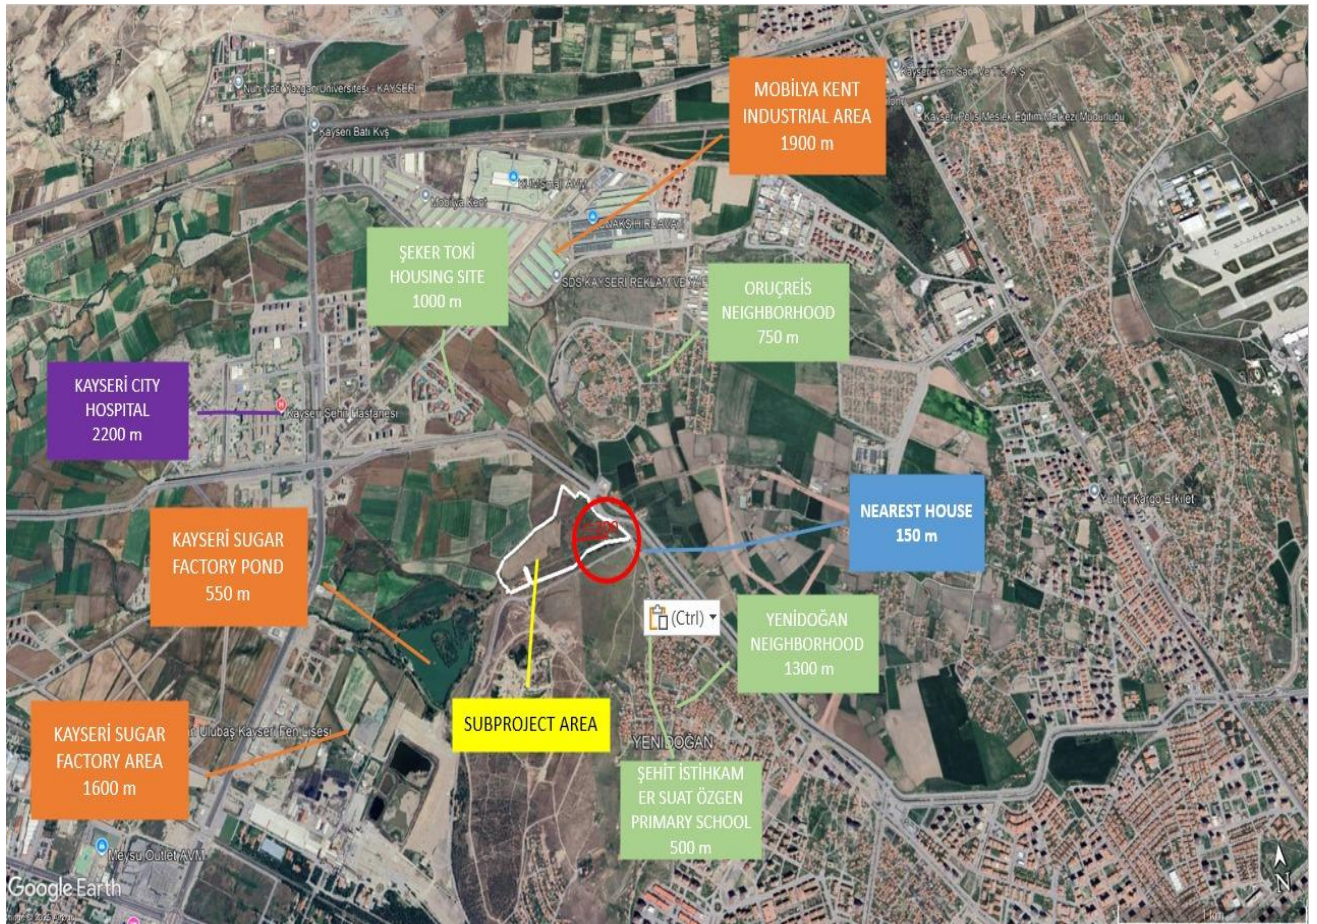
MOBİLYA KENT INDUSTRIAL AREA 1900 m

ŞEKER TOKİ HOUSING SITE 1000 m

ORUÇREİS NEIGHBORHOOD 750 m

KAYSERİ CITY HOSPITAL 2200 m

NEAREST HOUSE 150 m

KAYSERİ SUGAR FACTORY POND 550 m

(Ctrl)

YENİDOĞAN NEIGHBORHOOD 1300 m

KAYSERİ SUGAR FACTORY AREA 1600 m

SUBPROJECT AREA

ŞEHİT İSTİHKAM ER SUAT ÖZGEN PRIMARY SCHOOL 500 m

Nuh Naci Yazgan Üniversitesi - KAYSERİ

Kayseri Batı Kvş

Kilimsan AVM

Mobilya Kent

NAKSHI PLAZA

SDS KAYSERİ REKLAM VE YA

Kayseri Şehir Hastanesi

Yurtiçi Kargo Erkilet

Uluğbaş Kayseri Fen Lisesi

YENİ DOĞAN

Meysu Outlet AVM

Kayseri Polis Meslek Eğitim Merkezi Müdürlüğü

Google Earth

N